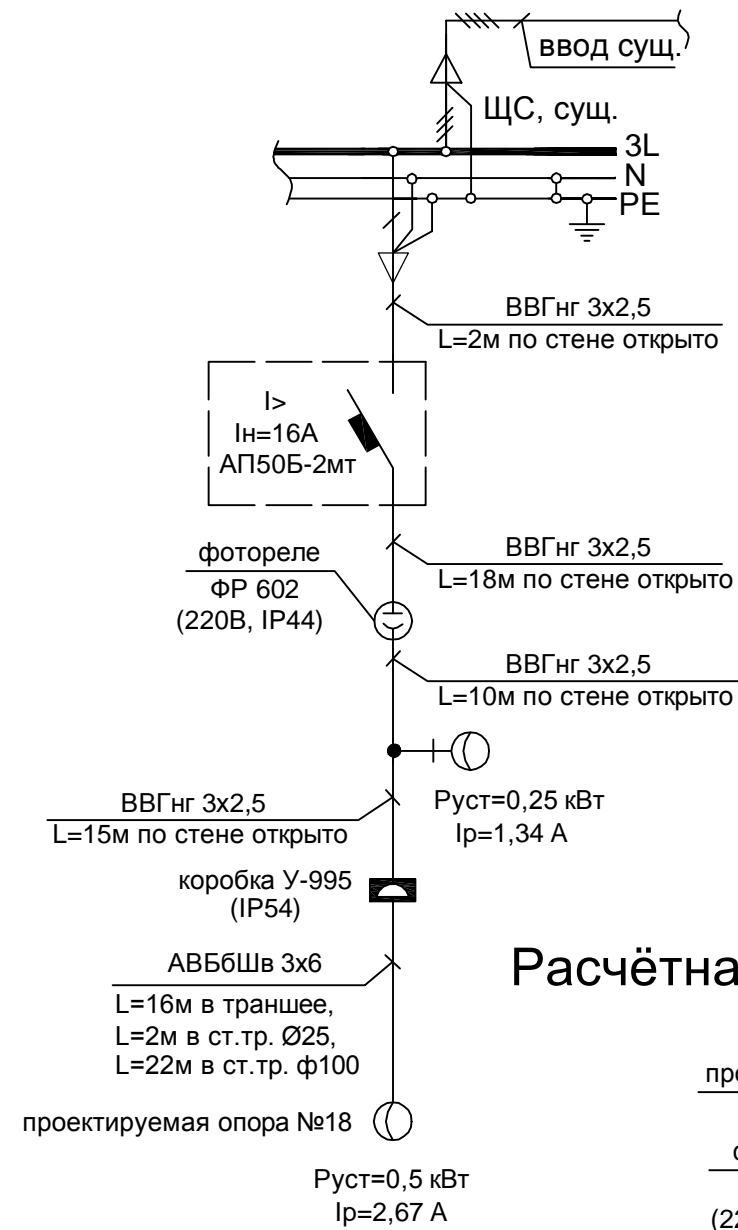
ввод сущ.

ЩС, сущ.

3L
N
PE

ВВГнг 3х2,5
L=2м по стене открыто

I>
Iн=16А
АП50Б-2мт

фотореле
ФР 602
(220В, IP44)

ВВГнг 3х2,5
L=18м по стене открыто

ВВГнг 3х2,5
L=10м по стене открыто

Руст=0,25 кВт
Iр=1,34 А

ВВГнг 3х2,5
L=15м по стене открыто

коробка У-995
(IP54)

АВБбШв 3х6
L=16м в траншее,
L=2м в ст.тр. Ø25,
L=22м в ст.тр. ф100

Расчётна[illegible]

про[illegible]

проектируемая опора №18

с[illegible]

Руст=0,5 кВт
Iр=2,67 А

(22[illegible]